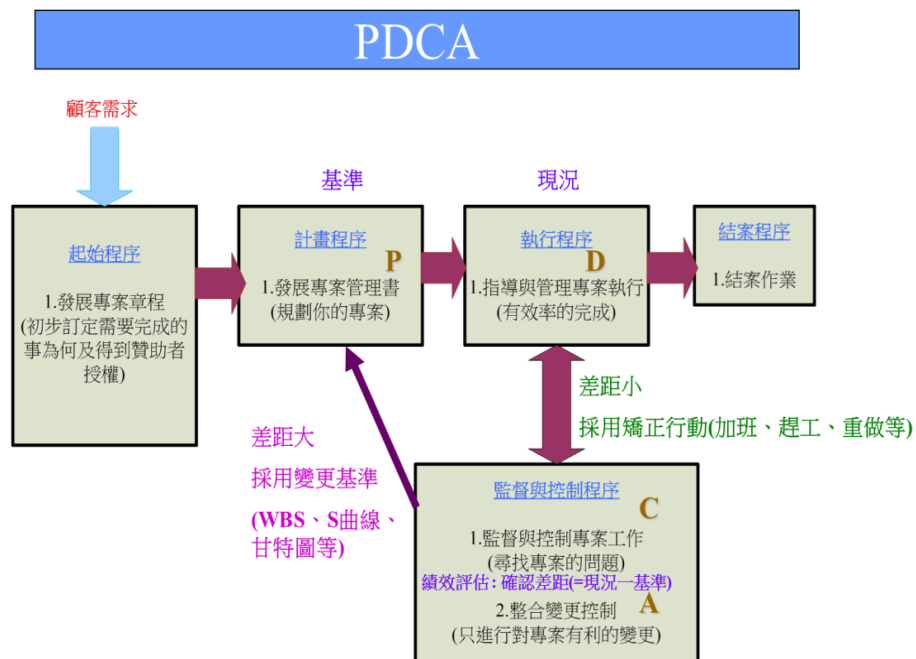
PDCA

顧客需求

基準

現況

起始程序

1.發展專案章程
(初步訂定需要完成的事為何及得到贊助者授權)

計畫程序

P

1.發展專案管理書
(規劃你的專案)

執行程序

D

1.指導與管理專案執行
(有效率的完成)

結案程序

1.結案作業

差距小

採用矯正行動(加班、趕工、重做等)

差距大

採用變更基準

(WBS、S曲線、甘特圖等)

監督與控制程序

C

1.監督與控制專案工作
(尋找專案的問題)

績效評估：確認差距(=現況－基準)

2.整合變更控制

A

(只進行對專案有利的變更)